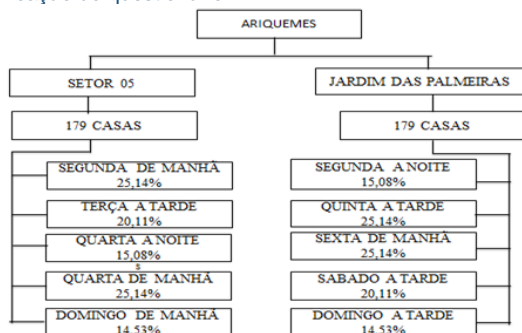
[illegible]

ARIQUEMES

SETOR 05

179 CASAS

SEGUNDA DE MANHÃ
25,14%

TERÇA A TARDE
20,11%

QUARTA A NOITE
15,08%

QUARTA DE MANHÃ
25,14%

DOMINGO DE MANHÃ
14,53%

JARDIM DAS PALMEIRAS

179 CASAS

SEGUNDA A NOITE
15,08%

QUINTA A TARDE
25,14%

SEXTA DE MANHÃ
25,14%

SABADO A TARDE
20,11%

DOMINGO A TARDE
14,53%